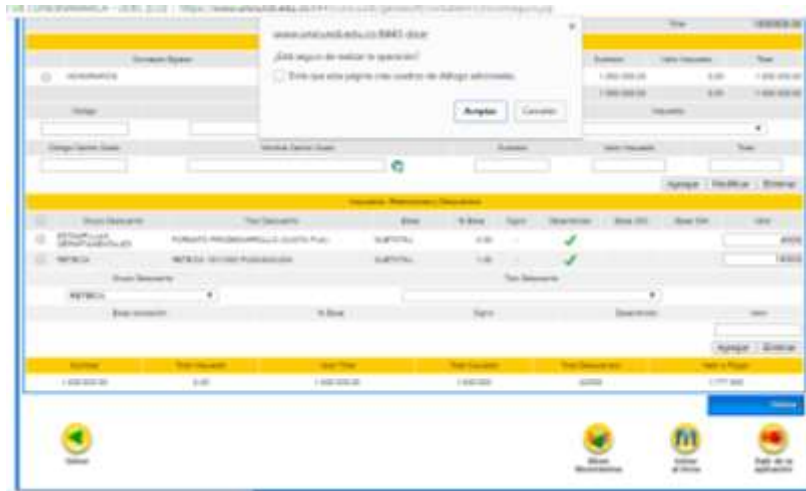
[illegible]

www.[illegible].edu.co:8443 dice:

¿Está seguro de realizar la operación?

Evita que esta página cree cuadros de diálogo adicionales.

Aceptar

Cancelar

Total

Concepto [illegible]

HONORARIOS

Subtotal

Valor Impuesto

Total

1.000.000.00

0.00

1.000.000.00

1.000.000.00

0.00

1.000.000.00

Código

Impuesto

Código Centro Costo

Nombre Centro Costo

Subtotal

Valor Impuesto

Total

Agregar

Modificar

Eliminar

Impuestos, Retenciones y Descuentos

Grupo Descuento

Tipo Descuento

Base

% Base

Signo

Descontable

Base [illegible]

Base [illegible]

Valor

ESTAMPILLAS DEPARTAMENTALES

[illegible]

SUBTOTAL

0.00

-

RETEICA

RETEICA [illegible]

SUBTOTAL

1.00

-

Grupo Descuento

Tipo Descuento

RETEICA

Base aplicación

% Base

Signo

Descontable

Valor

Agregar

Eliminar

Subtotal

Total Impuesto

Valor Total

Total Causado

Total Descuentos

Valor a Pagar

1.000.000.00

0.00

1.000.000.00

1.000.000

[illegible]

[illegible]

Grabar

Volver

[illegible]

Volver al Inicio

Salir de la aplicación